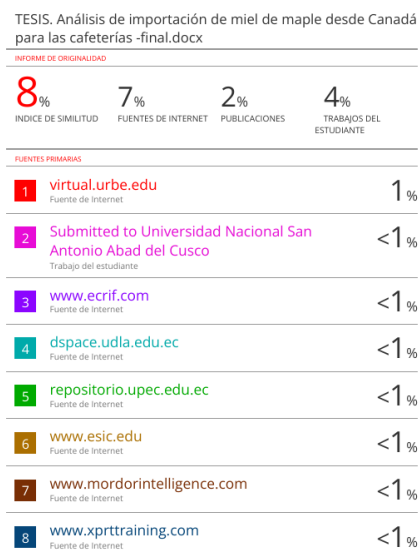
TESIS. Análisis de importación de miel de maple desde Canadá para las cafeterías -final.docx

INFORME DE ORIGINALIDAD

| 8% | 7% | 2% | 4% |
|---|---|---|---|
| INDICE DE SIMILITUD | FUENTES DE INTERNET | PUBLICACIONES | TRABAJOS DEL ESTUDIANTE |

FUENTES PRIMARIAS

| | | |
|---|---|---|
| 1 | virtual.urbe.edu<br>Fuente de Internet | 1% |
| 2 | Submitted to Universidad Nacional San Antonio Abad del Cusco<br>Trabajo del estudiante | <1% |
| 3 | www.ecrif.com<br>Fuente de Internet | <1% |
| 4 | dspace.udla.edu.ec<br>Fuente de Internet | <1% |
| 5 | repositorio.upec.edu.ec<br>Fuente de Internet | <1% |
| 6 | www.esic.edu<br>Fuente de Internet | <1% |
| 7 | www.mordorintelligence.com<br>Fuente de Internet | <1% |
| 8 | www.xprttraining.com<br>Fuente de Internet | <1% |